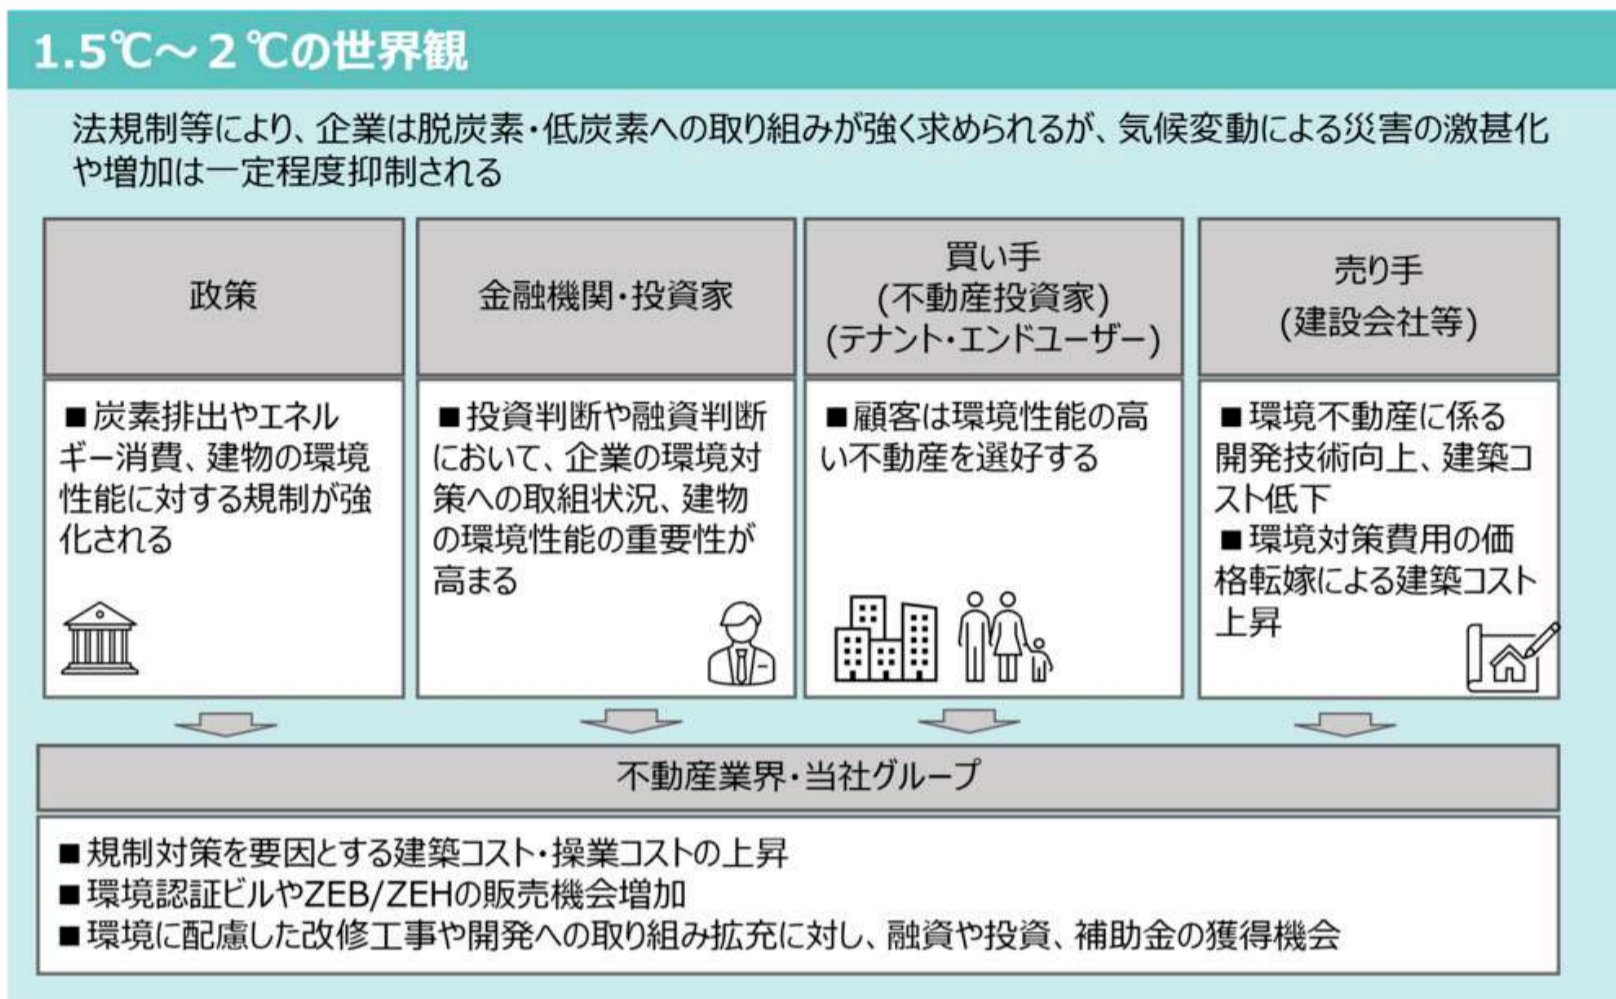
1.5℃～２℃の世界観

法規制等により、企業は脱炭素・低炭素への取り組みが強く求められるが、気候変動による災害の激甚化や増加は一定程度抑制される

| 政策 | 金融機関・投資家 | 買い手 (不動産投資家) (テナント・エンドユーザー) | 売り手 (建設会社等) |
|---|---|---|---|
| ■炭素排出やエネルギー消費、建物の環境性能に対する規制が強化される | ■投資判断や融資判断において、企業の環境対策への取組状況、建物の環境性能の重要性が高まる | ■顧客は環境性能の高い不動産を選好する | ■環境不動産に係る開発技術向上、建築コスト低下 ■環境対策費用の価格転嫁による建築コスト上昇 |

不動産業界・当社グループ

■規制対策を要因とする建築コスト・操業コストの上昇
■環境認証ビルやZEB/ZEHの販売機会増加
■環境に配慮した改修工事や開発への取り組み拡充に対し、融資や投資、補助金の獲得機会